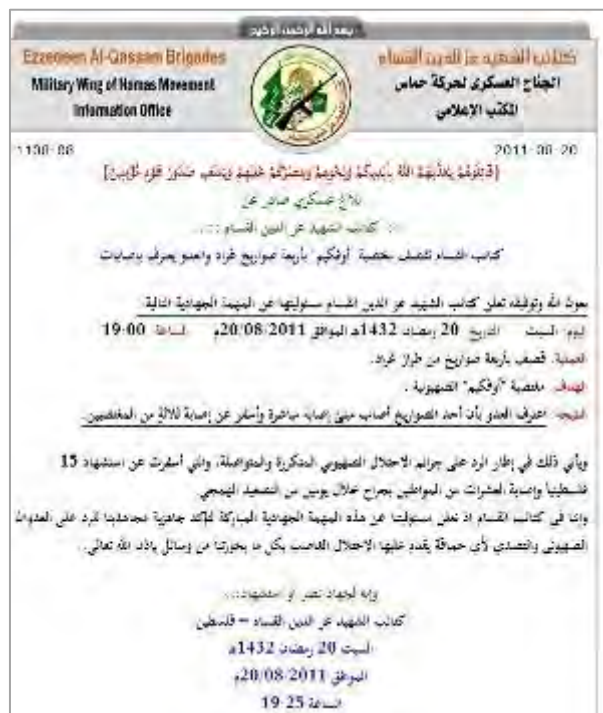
بسم الله الرحمن الرحيم

Ezzedeen Al-Qassam Brigades
Military Wing of Hamas Movement
Information Office

كتائب الشهيد عز الدين القسام
الجناح العسكري لحركة حماس
المكتب الإعلامي

1198-08 2011-08-20

{قَاتِلُوهُمْ يُعَذِّبْهُمُ اللَّهُ بِأَيْدِيكُمْ وَيُخْزِهِمْ وَيَنصُرْكُمْ عَلَيْهِمْ وَيَشْفِ صُدُورَ قَوْمٍ مُّؤْمِنِينَ}

بلاغ عسكري صادر عن
::: كتائب الشهيد عز الدين القسام :::

كتائب القسام تقصف مغتصبة "أوفكيم" بأربعة صواريخ غراد والعدو يعترف بإصابات

بحول الله وتوفيقه تعلن كتائب الشهيد عز الدين القسام مسئوليتها عن المهمة الجهادية التالية:
اليوم: السبت التاريخ: 20 رمضان 1432هـ الموافق 20/08/2011م الساعة: 19:00
العملية: قصف بأربعة صواريخ من طراز غراد.
الهدف: مغتصبة "أوفكيم" الصهيونية.
النتيجة: اعترف العدو بأن أحد الصواريخ أصاب مبنى إصابة مباشرة وأسفر عن إصابة ثلاثة من المغتصبين.

ويأتي ذلك في إطار الرد على جرائم الاحتلال الصهيوني المتكررة والمتواصلة، والتي أسفرت عن استشهاد 15 فلسطينياً وإصابة العشرات من المواطنين بجراح خلال يومين من التصعيد الهمجي.
وإننا في كتائب القسام إذ نعلن مسئوليتنا عن هذه المهمة الجهادية المباركة لنؤكد جاهزية مجاهدينا للرد على العدوان الصهيوني والتصدي لأي حماقة يقدم عليها الاحتلال الغاصب بكل ما بحوزتنا من وسائل بإذن الله تعالى.

وإنه لجهاد نصر أو استشهاد...
كتائب الشهيد عز الدين القسام - فلسطين
السبت 20 رمضان 1432هـ
الموافق 20/08/2011م
الساعة 19:25